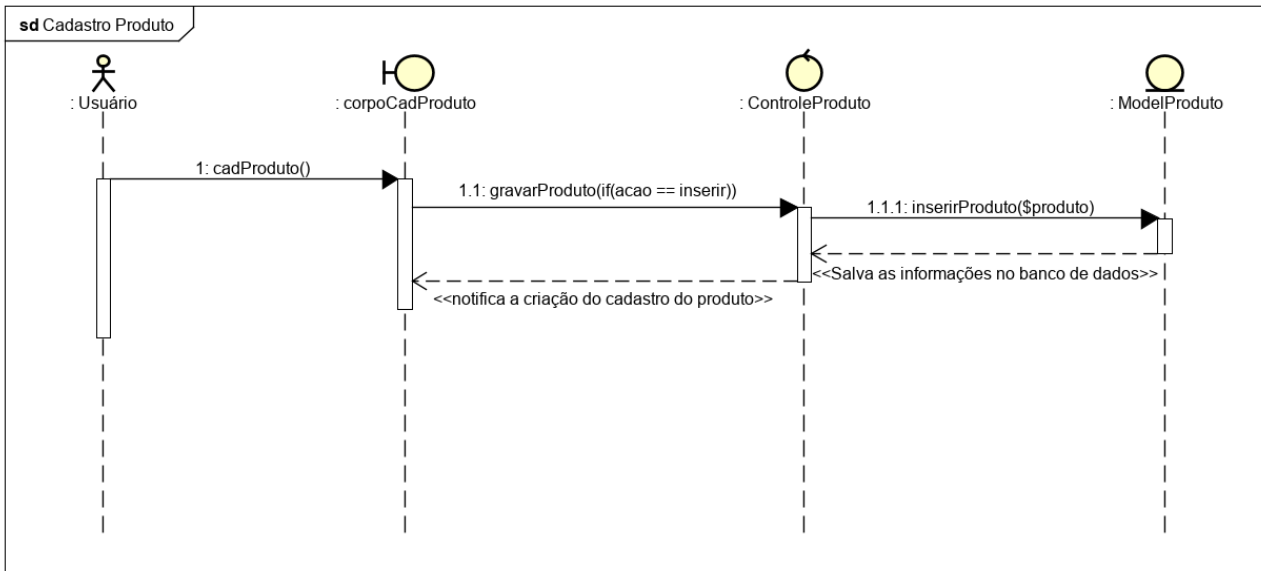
sd Cadastro Produto

: Usuário

: corpoCadProduto

: ControleProduto

: ModelProduto

1: cadProduto()

1.1: gravarProduto(if(acao == inserir))

1.1.1: inserirProduto($produto)

<<Salva as informações no banco de dados>>

<<notifica a criação do cadastro do produto>>